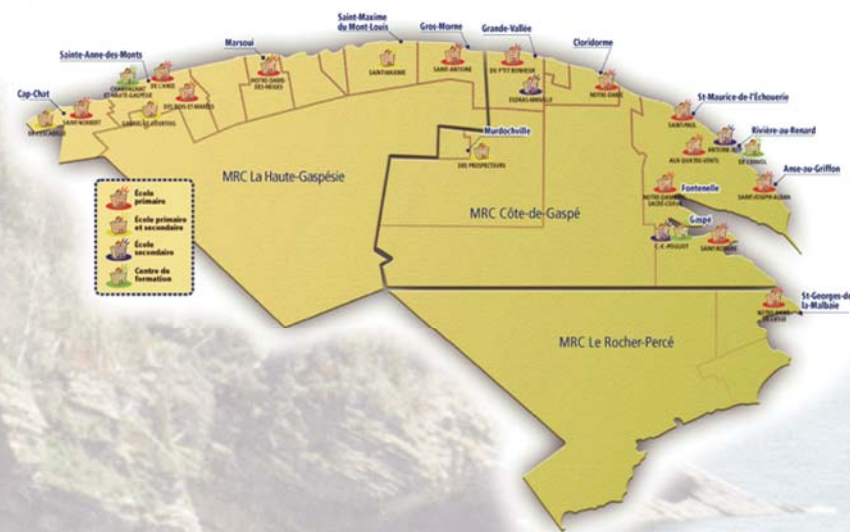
Saint-Maxime du Mont-Louis

Gros-Morne

Grande-Vallée

Cloridorme

Marsoui

Sainte-Anne-des-Monts

Cap-Chat

St-Maurice-de-l'Echouerie

Rivière-au-Renard

Anse-au-Griffon

Murdochville

Fontenelle

Gaspé

St-Georges-de-la-Malbaie

SAINT-MAXIME

SAINT-ANTOINE

DU P'TIT BONHEUR

ESDRAS-MINVILLE

NOTRE-DAME

NOTRE-DAME-DES-NEIGES

DE L'ANSE

CHAMPAGNAT / HAUTE-GASPÉSIE

DES BOIS-ET-MARÉES

GABRIEL-LE-COURTOIS

SAINT-NORBERT

DE L'ESCABEAU

DES PROSPECTEURS

SAINT-PAUL

AUX QUATRE-VENTS

ANTOINE-ROY

ST-CHARLES

SAINT-JOSEPH-ALBAN

NOTRE-DAME-DU-SACRÉ-COEUR

C.-E.-POULIOT

SAINT-ROSAIRE

NOTRE-DAME-DE-LIESSE

MRC La Haute-Gaspésie

MRC Côte-de-Gaspé

MRC Le Rocher-Percé

École primaire

École primaire et secondaire

École secondaire

Centre de formation